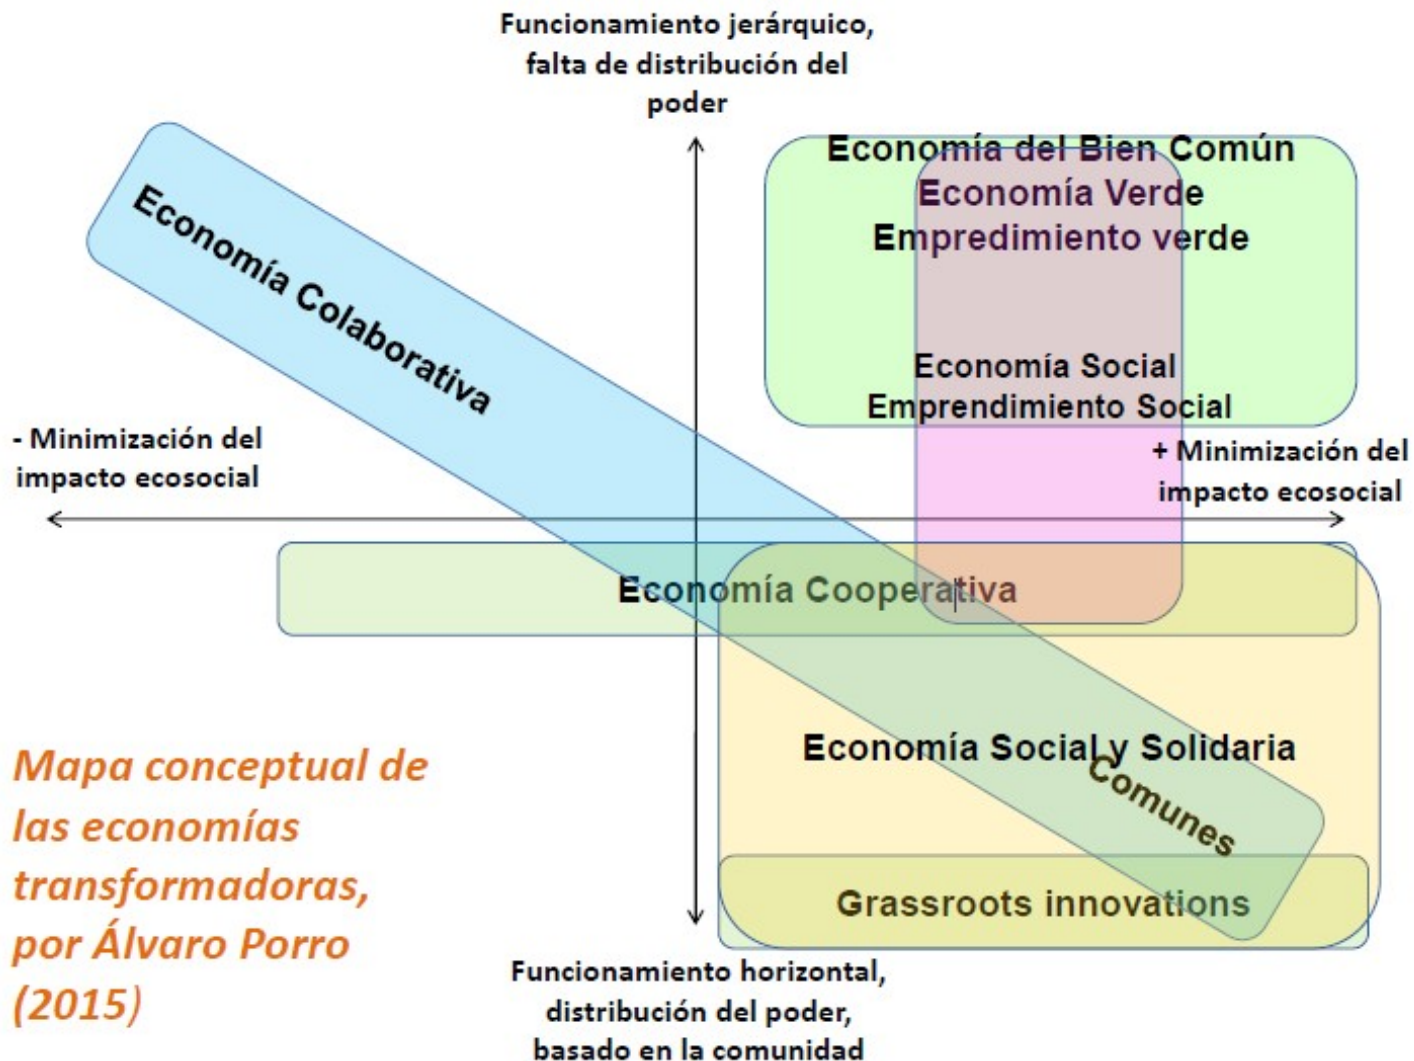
Funcionamiento jerárquico, falta de distribución del poder

Economía del Bien Común
Economía Verde
Empredimiento verde

Economía Colaborativa

Economía Social
Emprendimiento Social

- Minimización del impacto ecosocial

+ Minimización del impacto ecosocial

Economía Cooperativa

Economía Social y Solidaria

Comunes

Grassroots innovations

Mapa conceptual de las economías transformadoras, por Álvaro Porro (2015)

Funcionamiento horizontal, distribución del poder, basado en la comunidad